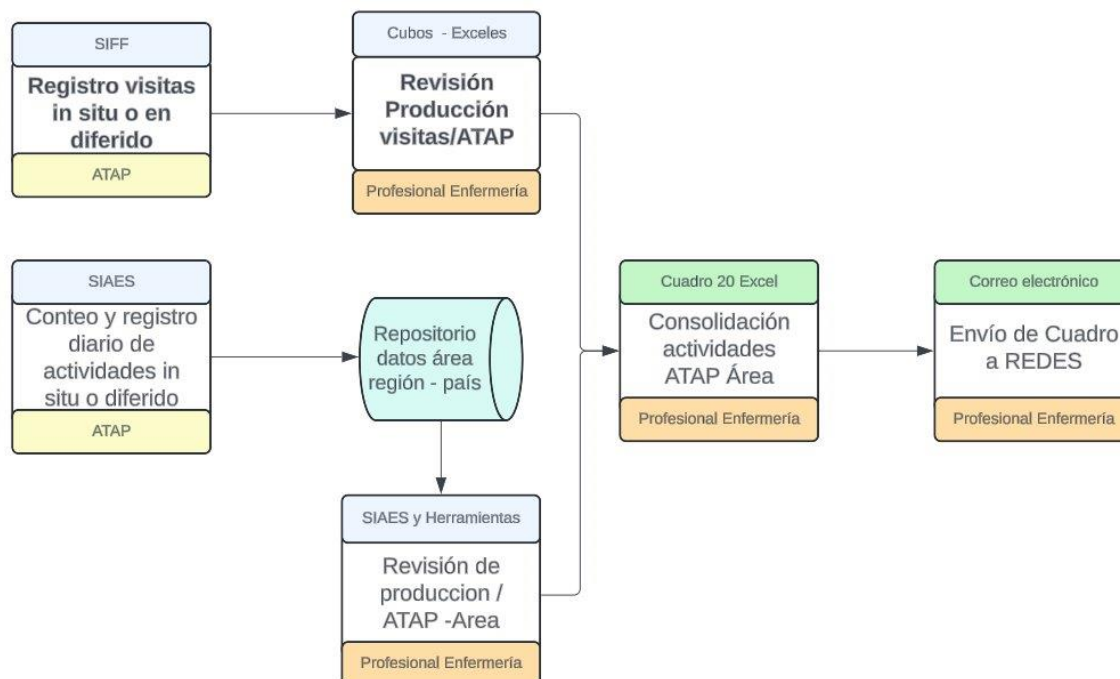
SIFF

Registro visitas in situ o en diferido

ATAP

Cubos - Exceles

Revisión Producción visitas/ATAP

Profesional Enfermería

SIAES

Conteo y registro diario de actividades in situ o diferido

ATAP

Repositorio datos área región - país

Cuadro 20 Excel

Consolidación actividades ATAP Área

Profesional Enfermería

Correo electrónico

Envío de Cuadro a REDES

Profesional Enfermería

SIAES y Herramientas

Revisión de produccion / ATAP -Area

Profesional Enfermería